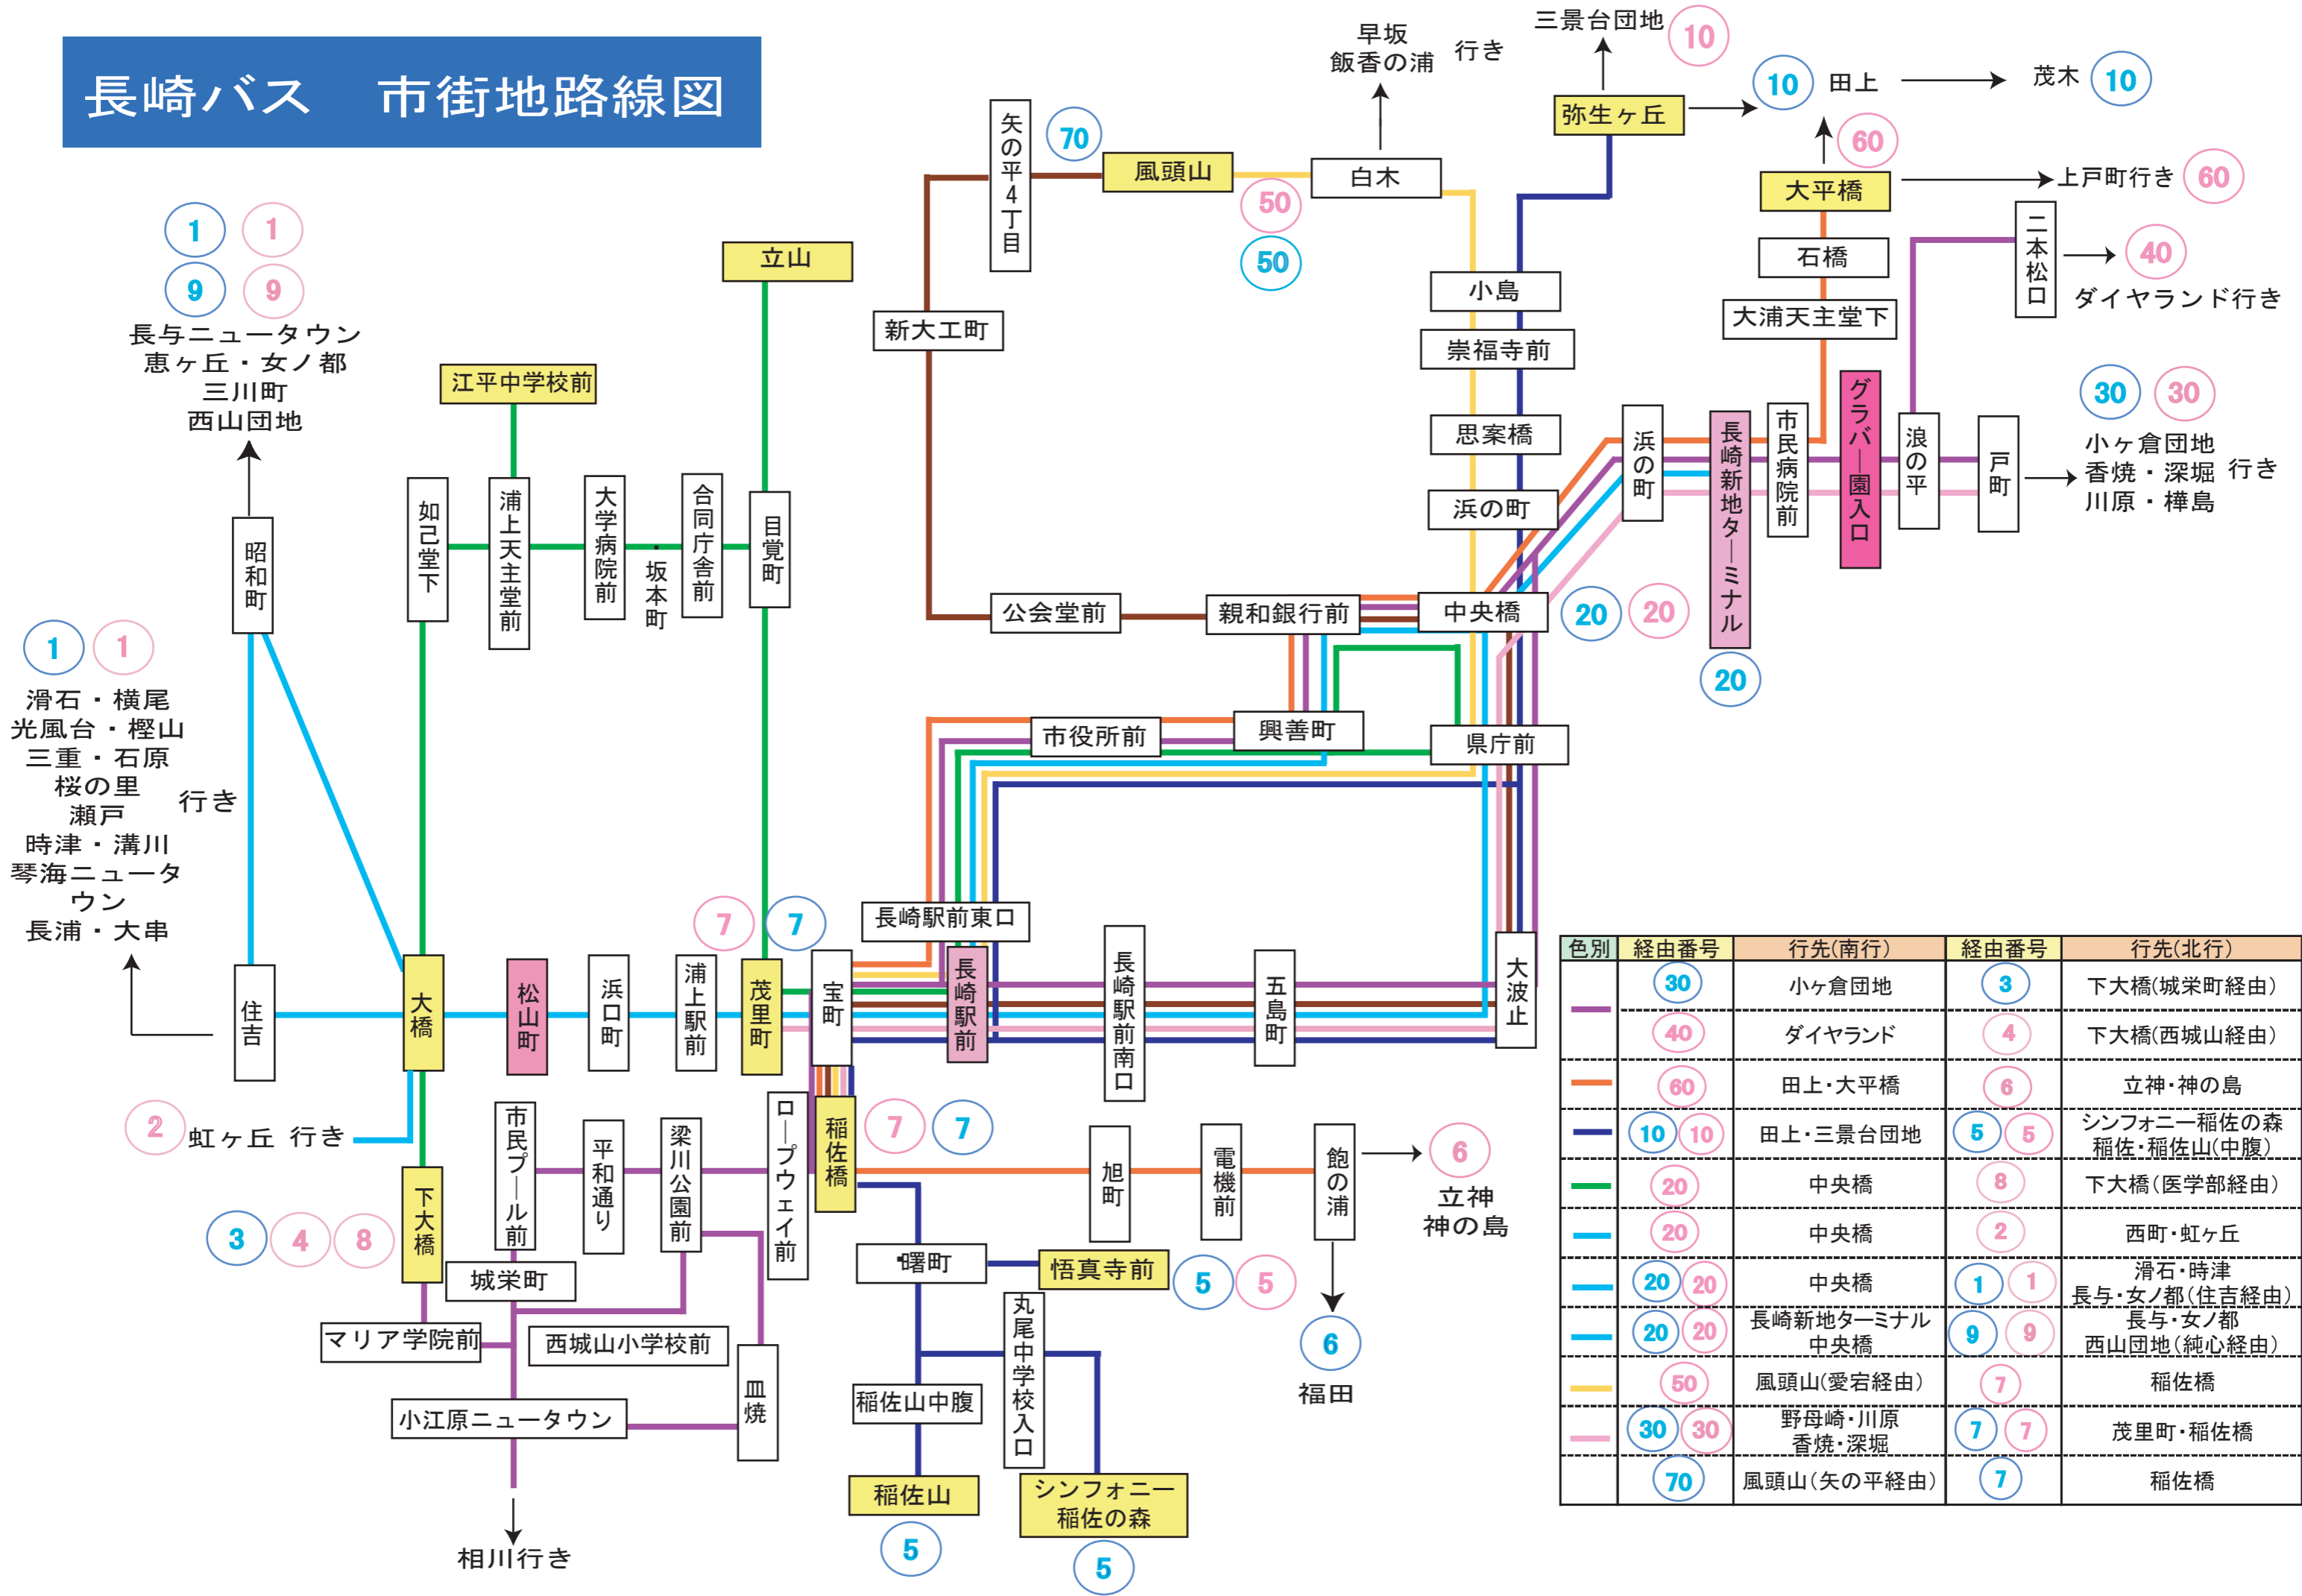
長崎バス　市街地路線図

1 1
9 9
長与ニュータウン
恵ヶ丘・女ノ都
三川町
西山団地

1 1
滑石・横尾
光風台・樫山
三重・石原
桜の里
瀬戸
時津・溝川
琴海ニュータウン
長浦・大串
行き

昭和町
住吉
大橋
松山町
浜口町
浦上駅前
茂里町
宝町
如己堂下
江平中学校前
浦上天主堂前
大学病院前
坂本町
合同庁舎前
目覚町
立山
7 7

2 虹ヶ丘 行き
下大橋
3 4 8
市民プール前
平和通り
梁川公園前
城栄町
マリア学院前
西城山小学校前
小江原ニュータウン
皿焼
相川行き
ロープウェイ前
稲佐橋
7 7
曙町
悟真寺前
5 5
稲佐山中腹
丸尾中学校入口
稲佐山
5
シンフォニー稲佐の森
5
旭町
電機前
飽の浦
6
立神
神の島
6
福田

長崎駅前東口
長崎駅前
長崎駅前南口
五島町
大波止
市役所前
興善町
県庁前
公会堂前
親和銀行前
中央橋
20 20
新大工町
矢の平4丁目
70
風頭山
50
50
白木
早坂
飯香の浦
行き
小島
崇福寺前
思案橋
浜の町
弥生ヶ丘
三景台団地 10
10 田上
茂木 10
60
大平橋
上戸町行き 60
石橋
大浦天主堂下
二本松口
40
ダイヤランド行き
浜の町
長崎新地ターミナル
20
市民病院前
グラバー園入口
浪の平
戸町
30 30
小ヶ倉団地
香焼・深堀 行き
川原・樺島

| 色別 | 経由番号 | 行先(南行) | 経由番号 | 行先(北行) |
|---|---|---|---|---|
| | 30 | 小ヶ倉団地 | 3 | 下大橋(城栄町経由) |
| | 40 | ダイヤランド | 4 | 下大橋(西城山経由) |
| | 60 | 田上・大平橋 | 6 | 立神・神の島 |
| | 10 10 | 田上・三景台団地 | 5 5 | シンフォニー稲佐の森 稲佐・稲佐山(中腹) |
| | 20 | 中央橋 | 8 | 下大橋(医学部経由) |
| | 20 | 中央橋 | 2 | 西町・虹ヶ丘 |
| | 20 20 | 中央橋 | 1 1 | 滑石・時津 長与・女ノ都(住吉経由) |
| | 20 20 | 長崎新地ターミナル 中央橋 | 9 9 | 長与・女ノ都 西山団地(純心経由) |
| | 50 | 風頭山(愛宕経由) | 7 | 稲佐橋 |
| | 30 30 | 野母崎・川原 香焼・深堀 | 7 7 | 茂里町・稲佐橋 |
| | 70 | 風頭山(矢の平経由) | 7 | 稲佐橋 |